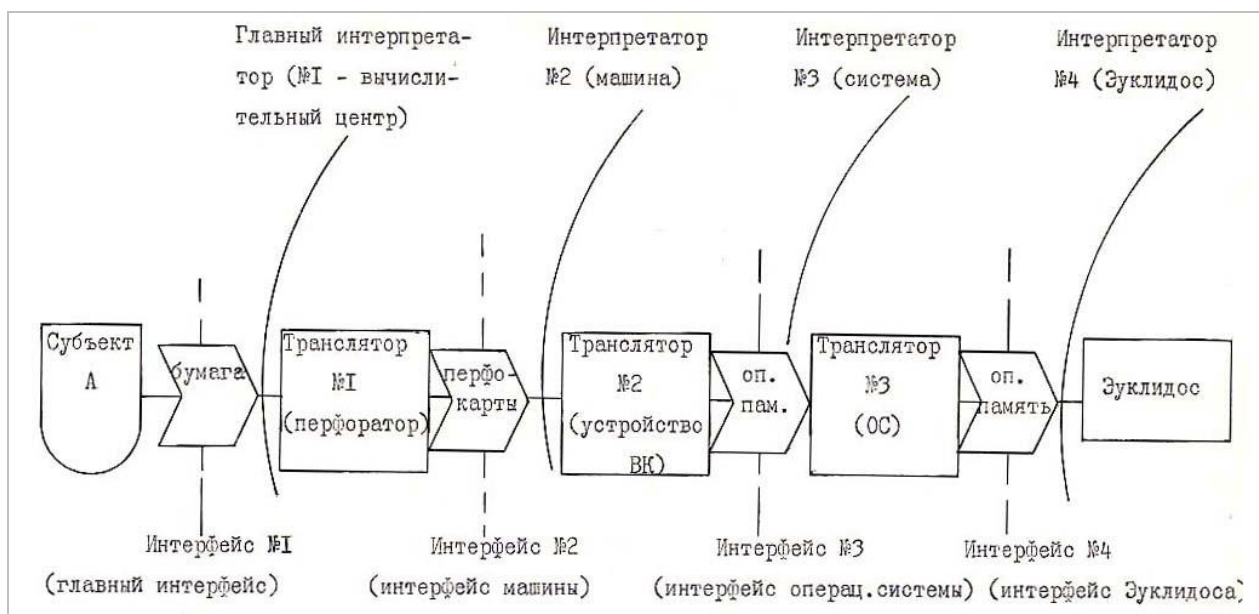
Главный интерпретатор (№I - вычислительный центр)

Интерпретатор №2 (машина)

Интерпретатор №3 (система)

Интерпретатор №4 (Эуклидос)

Субъект А

бумага

Транслятор №I (перфоратор)

перфокарты

Транслятор №2 (устройство ВК)

оп. пам.

Транслятор №3 (ОС)

оп. память

Эуклидос

Интерфейс №I (главный интерфейс)

Интерфейс №2 (интерфейс машины)

Интерфейс №3 (интерфейс операц.системы)

Интерфейс №4 (интерфейс Эуклидоса)